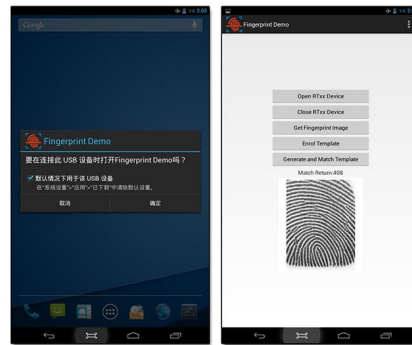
2:05

Google

Fingerprint Demo

要在连接此 USB 设备时打开Fingerprint Demo吗？

默认情况下用于该 USB 设备

在"系统设置">"应用">"已下载"中清除默认设置。

取消

确定

2:05

Fingerprint Demo

Open RTxx Device

Close RTxx Device

Get Fingerprint Image

Enrol Template

Generate and Match Template

Match Return:408